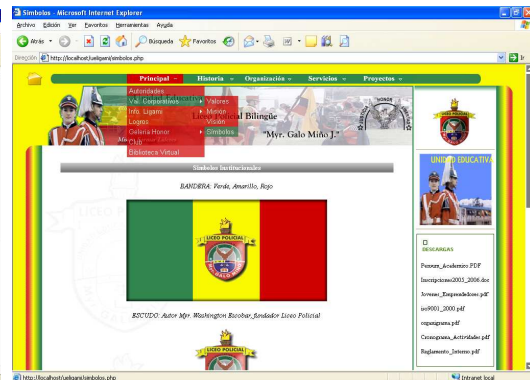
Simbolos - Microsoft Internet Explorer

Archivo Edición Ver Favoritos Herramientas Ayuda

Atrás Búsqueda Favoritos

Dirección http://localhost/ueligara/simbolos.php

Ir

Principal Historia Organización Servicios Proyectos

Autoridades
Val. Corporativos
Info. Ligam
Logros
Galeria Honor
Club
Biblioteca Virtual

Valores
Misión
Visión
Simbolos

Liceo Policial Bilingüe

"Myr. Galo Miño J."

UNIDAD EDUCATIVA

Simbolos Institucionales

BANDERA: Verde, Amarillo, Rojo

LICEO POLICIAL

GALO

ESCUDO: Autor Myr. Washington Escobar, fundador Liceo Policial

LICEO POLICIAL

DESCARGAS

Pensum_Academico.PDF

Inscripciones2005_2006.doc

Jovenes_Emprendedores.pdf

iso9001_2000.pdf

organigrama.pdf

Cronograma_Actividades.pdf

Reglamento_Interno.pdf

http://localhost/ueligara/simbolos.php

Intranet local